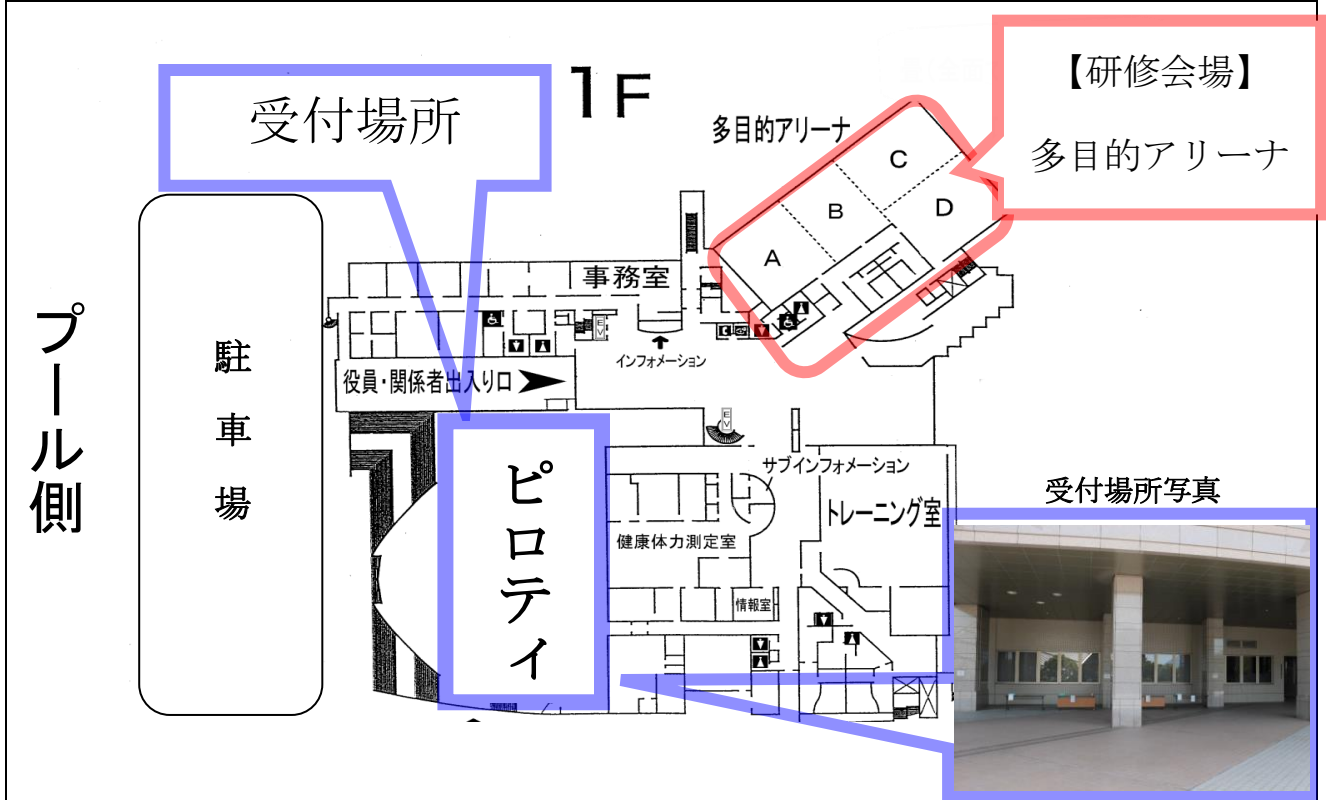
受付場所

1F

【研修会場】
多目的アリーナ

多目的アリーナ

C
B
D
A

事務室

EV

インフォメーション

役員・関係者出入り口

プール側

駐車場

ピロティ

EV

サブインフォメーション

トレーニング室

健康体力測定室

情報室

受付場所写真